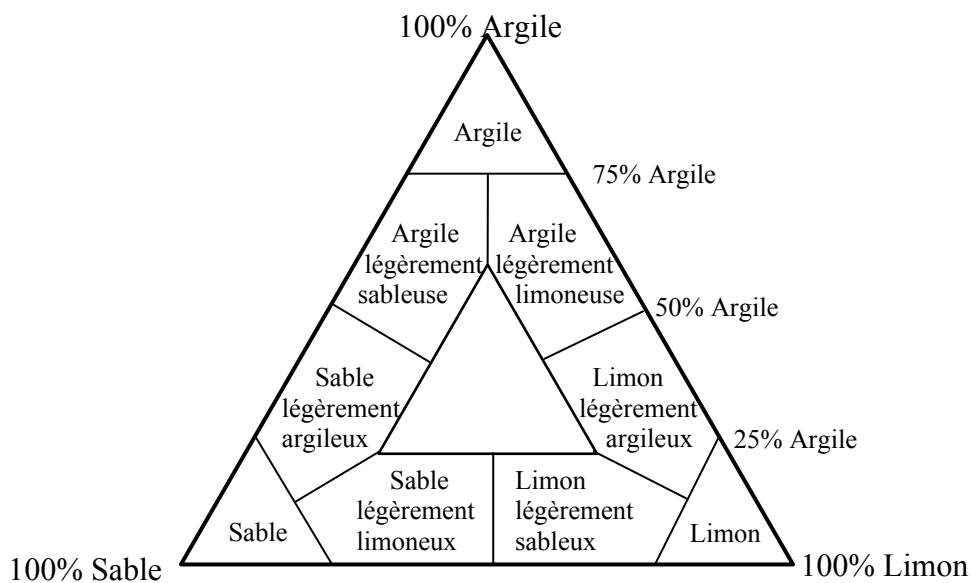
100% Argile

Argile

75% Argile

Argile légèrement sableuse

Argile légèrement limoneuse

50% Argile

Sable légèrement argileux

Limon légèrement argileux

25% Argile

Sable

Sable légèrement limoneux

Limon légèrement sableux

Limon

100% Sable

100% Limon